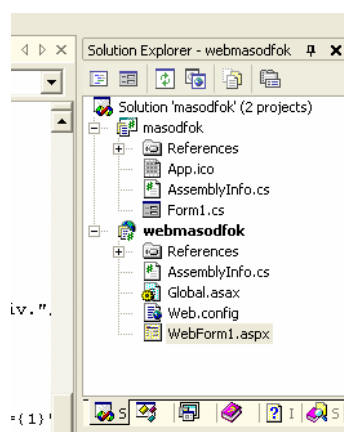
Solution Explorer - webmasodfok

Solution 'masodfok' (2 projects)
masodfok
References
App.ico
AssemblyInfo.cs
Form1.cs
webmasodfok
References
AssemblyInfo.cs
Global.asax
Web.config
WebForm1.aspx

iv.",

={1}'

S
I
S